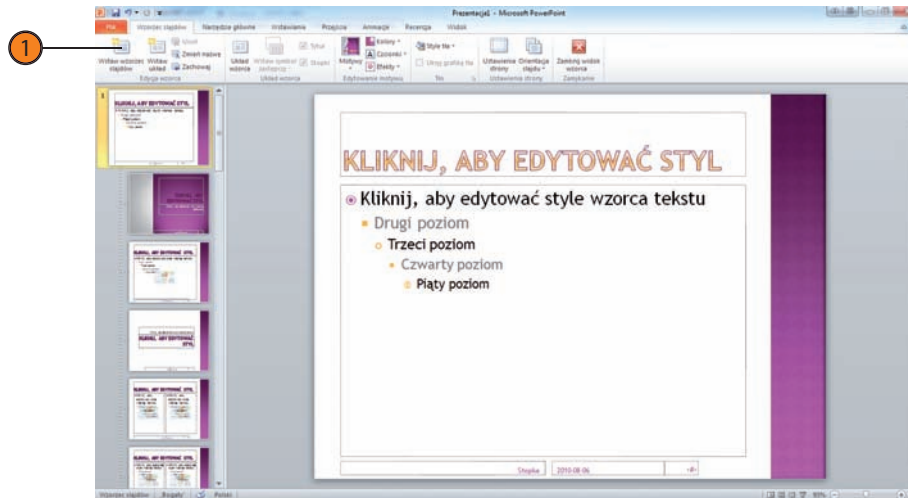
1

Prezentacja1 - Microsoft PowerPoint

Plik | Wzorzec slajdów | Narzędzia główne | Wstawianie | Przejścia | Animacje | Recenzja | Widok

Wstaw wzorzec slajdów | Wstaw układ | Usuń | Zmień nazwę | Zachowaj | Edycja wzorca

Układ wzorca | Wstaw symbol zastępczy | Tytuł | Stopki | Układ wzorca

Motywy | Kolory | Czcionki | Efekty | Edytowanie motywu

Style tła | Ukryj grafikę tła | Tło

Ustawienia strony | Orientacja slajdu | Ustawienia strony

Zamknij widok wzorca | Zamykanie

KLIKNIJ, ABY EDYTOWAĆ STYL

Kliknij, aby edytować style wzorca tekstu

Drugi poziom

Trzeci poziom

Czwarty poziom

Piąty poziom

Stopka | 2010-08-06 | ‹#›

Wzorzec slajdów | Bogaty | Polski